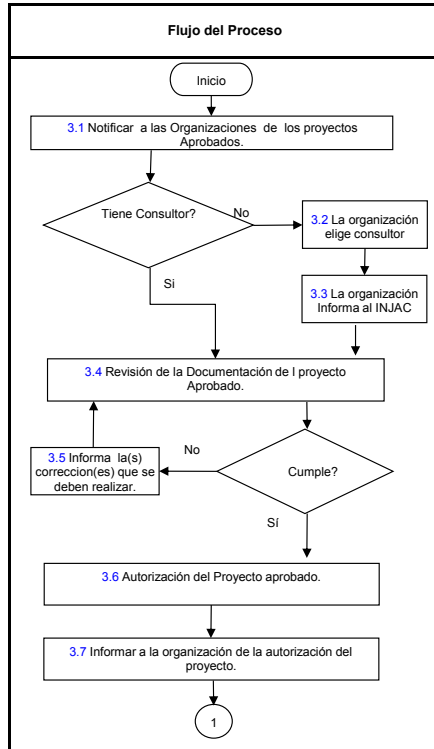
Flujo del Proceso

Inicio

3.1 Notificar a las Organizaciones de los proyectos Aprobados.

Tiene Consultor?

No

3.2 La organización elige consultor

Si

3.3 La organización Informa al INJAC

3.4 Revisión de la Documentación de l proyecto Aprobado.

No

3.5 Informa la(s) correccion(es) que se deben realizar.

Cumple?

Sí

3.6 Autorización del Proyecto aprobado.

3.7 Informar a la organización de la autorización del proyecto.

1